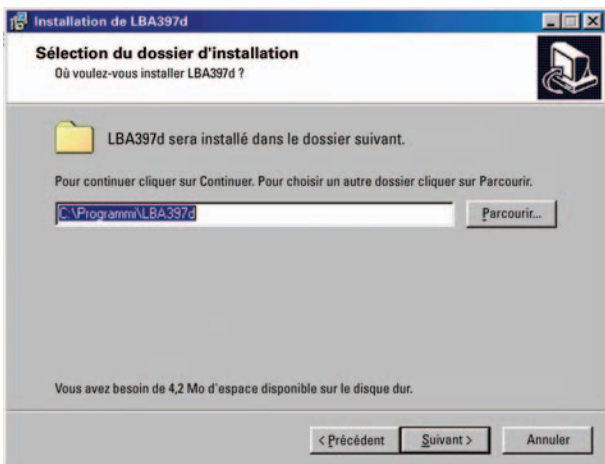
Installation de LBA397d

Sélection du dossier d'installation
Où voulez-vous installer LBA397d ?

LBA397d sera installé dans le dossier suivant.

Pour continuer cliquer sur Continuer. Pour choisir un autre dossier cliquer sur Parcourir.

C:\Programmi\LBA397d

Parcourir...

Vous avez besoin de 4,2 Mo d'espace disponible sur le disque dur.

< Précédent

Suivant >

Annuler